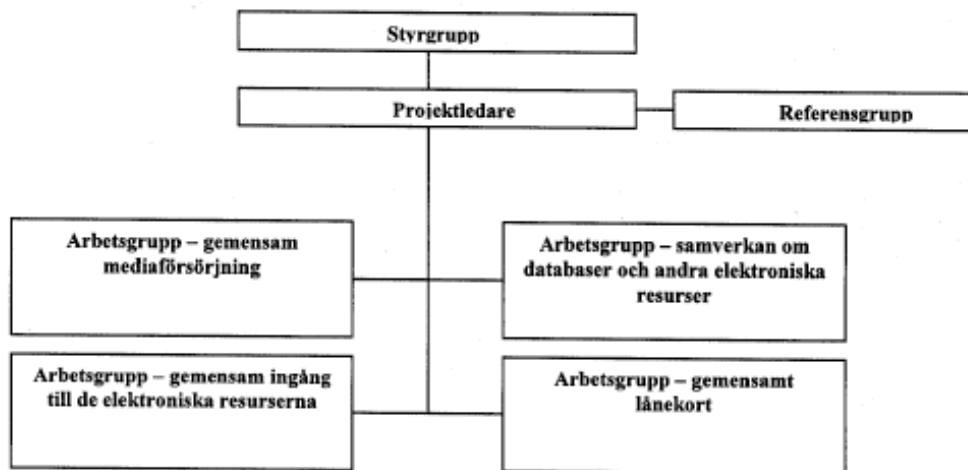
Styrgrupp

Projektledare

Referensgrupp

Arbetsgrupp – gemensam mediaförsörjning

Arbetsgrupp – samverkan om databaser och andra elektroniska resurser

Arbetsgrupp – gemensam ingång till de elektroniska resurserna

Arbetsgrupp – gemensamt lånekort